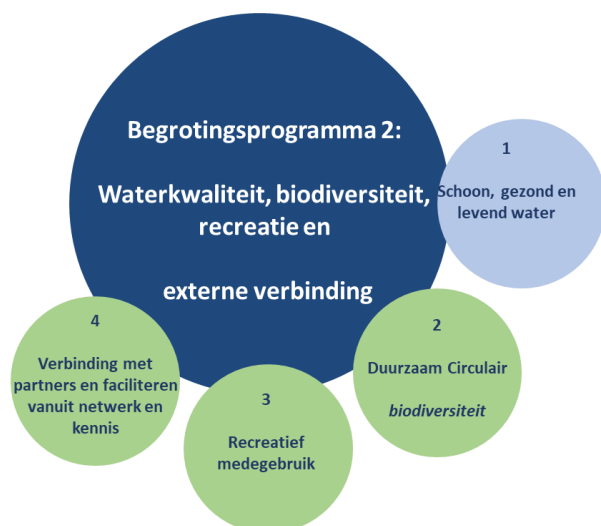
Begrotingsprogramma 2:

Waterkwaliteit, biodiversiteit, recreatie en

externe verbinding

1

Schoon, gezond en levend water

2

Duurzaam Circulair

*biodiversiteit*

3

Recreatief medegebruik

4

Verbinding met partners en faciliteren vanuit netwerk en kennis